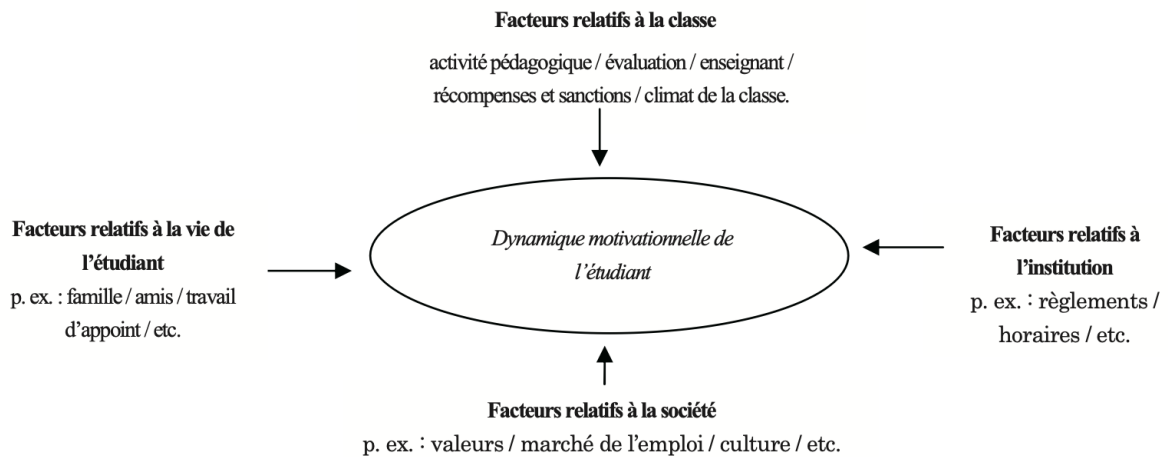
Facteurs relatifs à la classe

activité pédagogique / évaluation / enseignant / récompenses et sanctions / climat de la classe.

Facteurs relatifs à la vie de l'étudiant
p. ex. : famille / amis / travail d'appoint / etc.

Dynamique motivationnelle de l'étudiant

Facteurs relatifs à l'institution
p. ex. : règlements / horaires / etc.

Facteurs relatifs à la société
p. ex. : valeurs / marché de l'emploi / culture / etc.